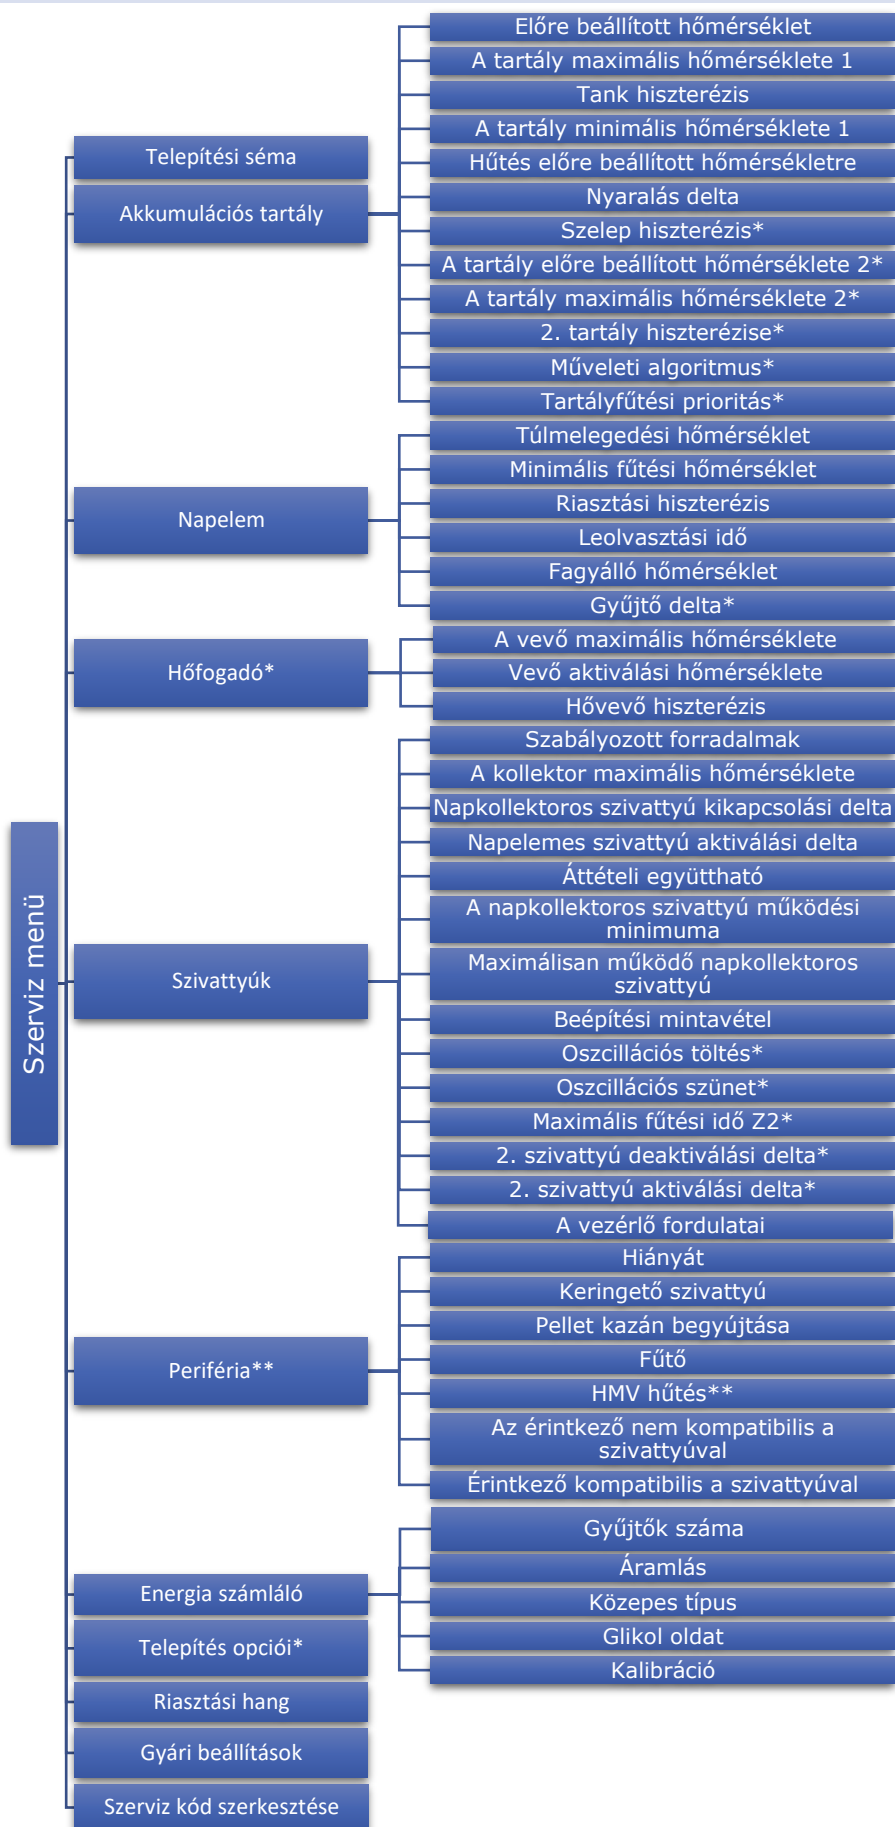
Szerviz menü

Telepítési séma

Akkumulációs tartály

Előre beállított hőmérséklet
A tartály maximális hőmérséklete 1
Tank hiszterézis
A tartály minimális hőmérséklete 1
Hűtés előre beállított hőmérsékletre
Nyaralás delta
Szelep hiszterézis*
A tartály előre beállított hőmérséklete 2*
A tartály maximális hőmérséklete 2*
2. tartály hiszterézise*
Műveleti algoritmus*
Tartályfűtési prioritás*

Napelem

Túlmelegedési hőmérséklet
Minimális fűtési hőmérséklet
Riasztási hiszterézis
Leolvasztási idő
Fagyálló hőmérséklet
Gyűjtő delta*

Hőfogadó*

A vevő maximális hőmérséklete
Vevő aktiválási hőmérséklete
Hővevő hiszterézis

Szivattyúk

Szabályozott forradalmak
A kollektor maximális hőmérséklete
Napkollektoros szivattyú kikapcsolási delta
Napelemes szivattyú aktiválási delta
Áttételi együttható
A napkollektoros szivattyú működési minimuma
Maximálisan működő napkollektoros szivattyú
Beépítési mintavétel
Oszcillációs töltés*
Oszcillációs szünet*
Maximális fűtési idő Z2*
2. szivattyú deaktiválási delta*
2. szivattyú aktiválási delta*
A vezérlő fordulatai

Periféria**

Hiányát
Keringető szivattyú
Pellet kazán begyújtása
Fűtő
HMV hűtés**
Az érintkező nem kompatibilis a szivattyúval
Érintkező kompatibilis a szivattyúval

Energia számláló

Gyűjtők száma
Áramlás
Közepes típus
Glikol oldat
Kalibráció

Telepítés opciói*
Riasztási hang
Gyári beállítások
Szerviz kód szerkesztése